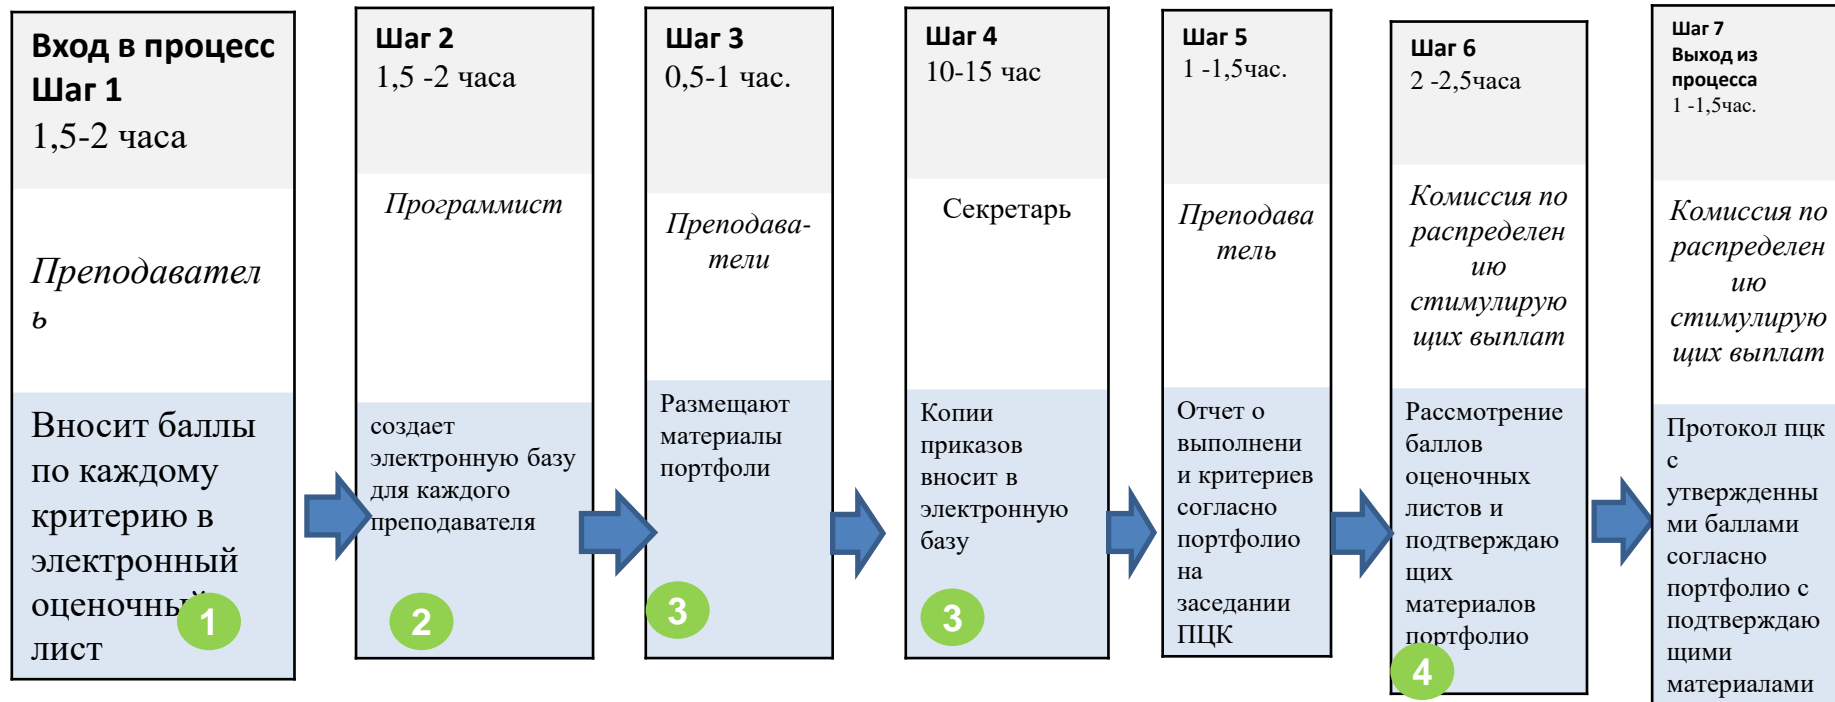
Вход в процесс Шаг 1
1,5-2 часа

Преподавател ь

Вносит баллы по каждому критерию в электронный оценочный лист

1

Шаг 2
1,5 -2 часа

Программист

создает электронную базу для каждого преподавателя

2

Шаг 3
0,5-1 час.

Преподава-тели

Размещают материалы портфоли

3

Шаг 4
10-15 час

Секретарь

Копии приказов вносит в электронную базу

3

Шаг 5
1 -1,5час.

Преподава тель

Отчет о выполнени и критериев согласно портфолио на заседании ПЦК

Шаг 6
2 -2,5часа

Комиссия по распределен ию стимулирую щих выплат

Рассмотрение баллов оценочных листов и подтверждаю щих материалов портфолио

4

Шаг 7
Выход из процесса
1 -1,5час.

Комиссия по распределен ию стимулирую щих выплат

Протокол пцк с утвержденны ми баллами согласно портфолио с подтверждаю щими материалами